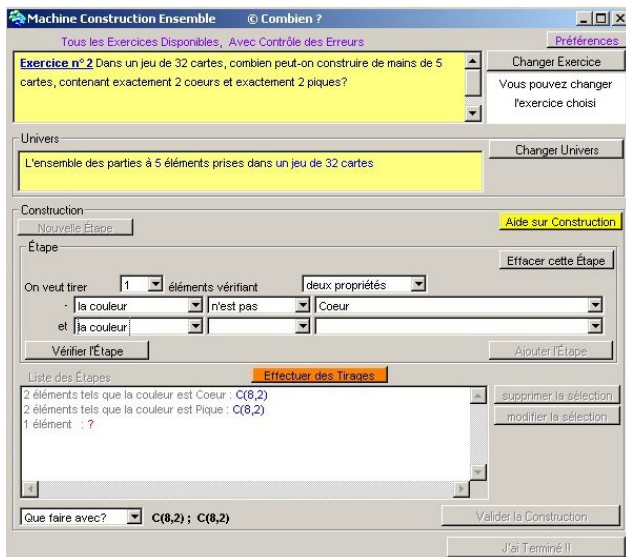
Machine Construction Ensemble © Combien ?

Tous les Exercices Disponibles, Avec Contrôle des Erreurs

Préférences

Exercice n° 2 Dans un jeu de 32 cartes, combien peut-on construire de mains de 5 cartes, contenant exactement 2 coeurs et exactement 2 piques?

Changer Exercice

Vous pouvez changer l'exercice choisi

Univers

L'ensemble des parties à 5 éléments prises dans un jeu de 32 cartes

Changer Univers

Construction

Nouvelle Étape

Aide sur Construction

Étape

Effacer cette Étape

On veut tirer 1 éléments vérifiant deux propriétés

- la couleur n'est pas Coeur

et la couleur

Vérifier l'Étape

Ajouter l'Étape

Liste des Étapes

Effectuer des Tirages

2 éléments tels que la couleur est Coeur : C(8,2)
2 éléments tels que la couleur est Pique : C(8,2)
1 élément : ?

supprimer la sélection

modifier la sélection

Que faire avec? C(8,2) ; C(8,2)

Valider la Construction

J'ai Terminé !!